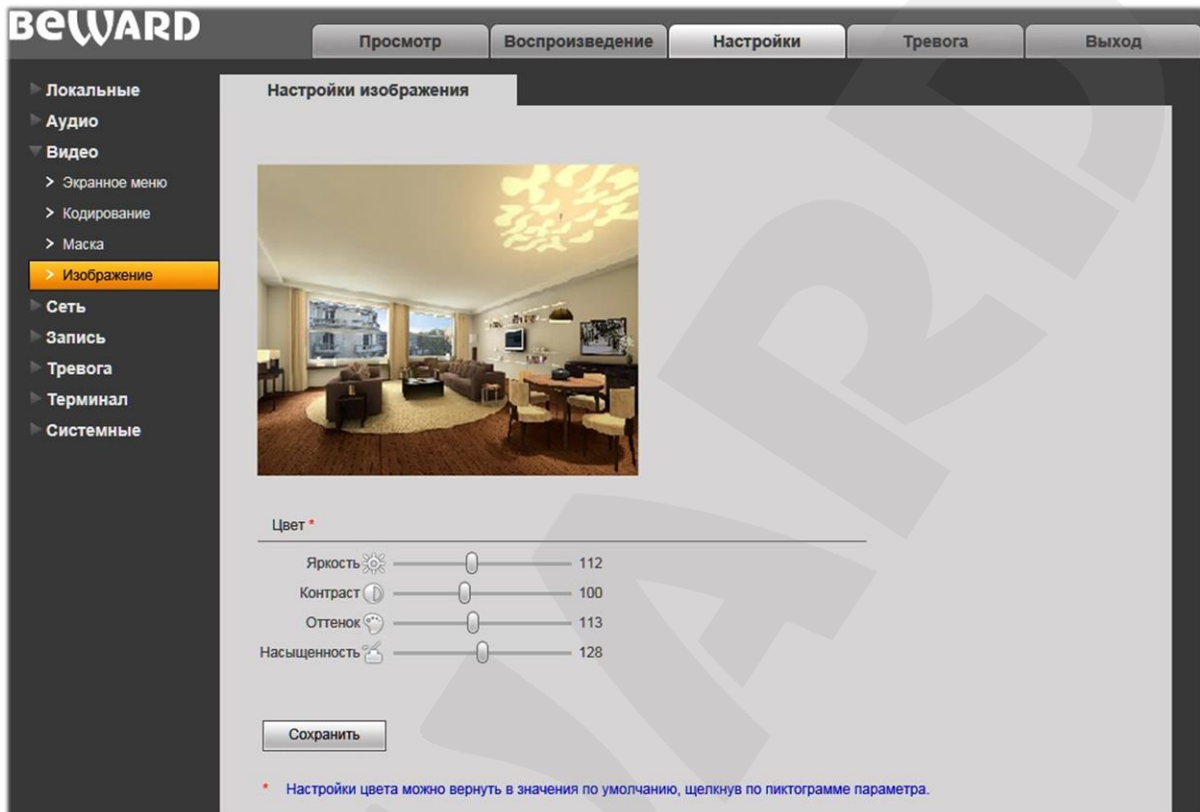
BeWARD

Просмотр | Воспроизведение | Настройки | Тревога | Выход

Локальные
Аудио
Видео
> Экранное меню
> Кодирование
> Маска
> Изображение
Сеть
Запись
Тревога
Терминал
Системные

Настройки изображения

Цвет *

Яркость 112
Контраст 100
Оттенок 113
Насыщенность 128

Сохранить

* Настройки цвета можно вернуть в значения по умолчанию, щелкнув по пиктограмме параметра.